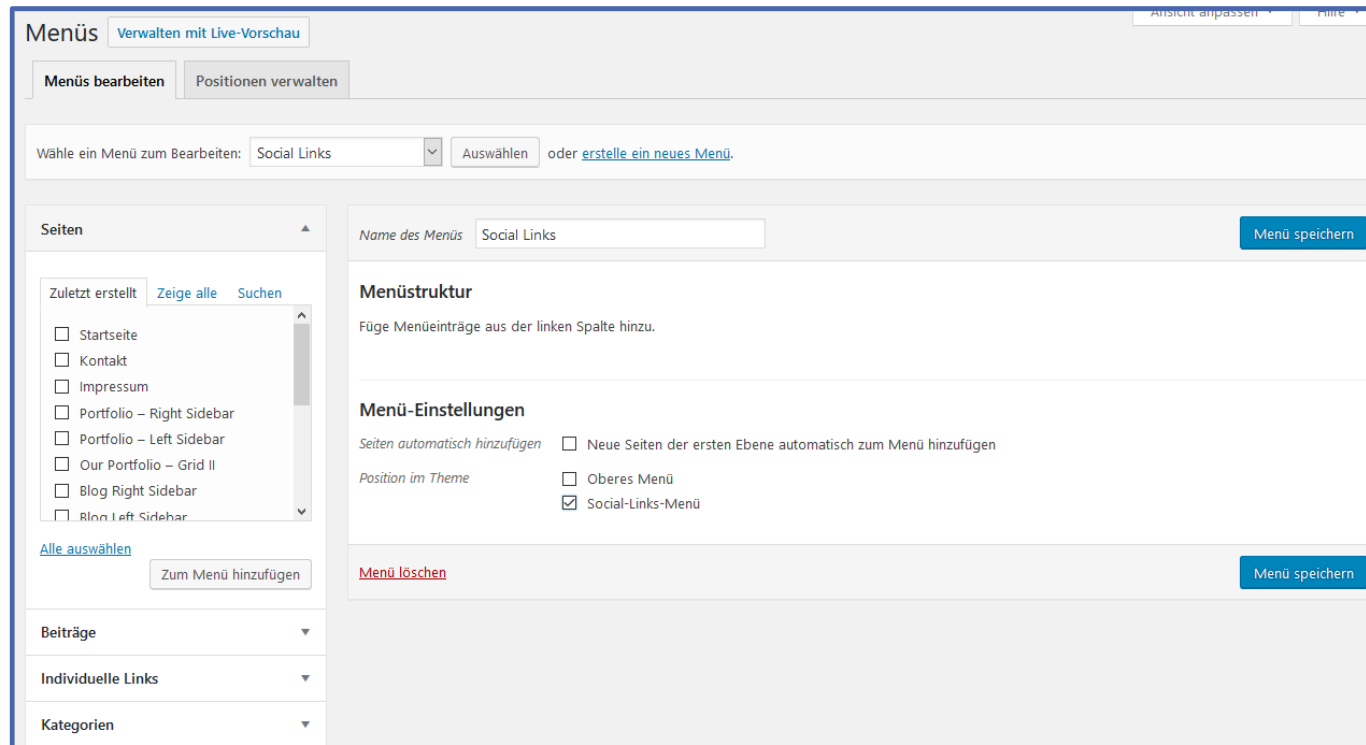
Ansicht anpassen ▾ Hilfe ▾

Menüs Verwalten mit Live-Vorschau

Menüs bearbeiten Positionen verwalten

Wähle ein Menü zum Bearbeiten: Social Links Auswählen oder erstelle ein neues Menü.

Seiten

Zuletzt erstellt Zeige alle Suchen

☐ Startseite
☐ Kontakt
☐ Impressum
☐ Portfolio – Right Sidebar
☐ Portfolio – Left Sidebar
☐ Our Portfolio – Grid II
☐ Blog Right Sidebar
☐ Blog Left Sidebar

Alle auswählen

Zum Menü hinzufügen

Beiträge

Individuelle Links

Kategorien

Name des Menüs Social Links

Menü speichern

Menüstruktur

Füge Menüeinträge aus der linken Spalte hinzu.

Menü-Einstellungen

Seiten automatisch hinzufügen ☐ Neue Seiten der ersten Ebene automatisch zum Menü hinzufügen

Position im Theme ☐ Oberes Menü
☑ Social-Links-Menü

Menü löschen

Menü speichern